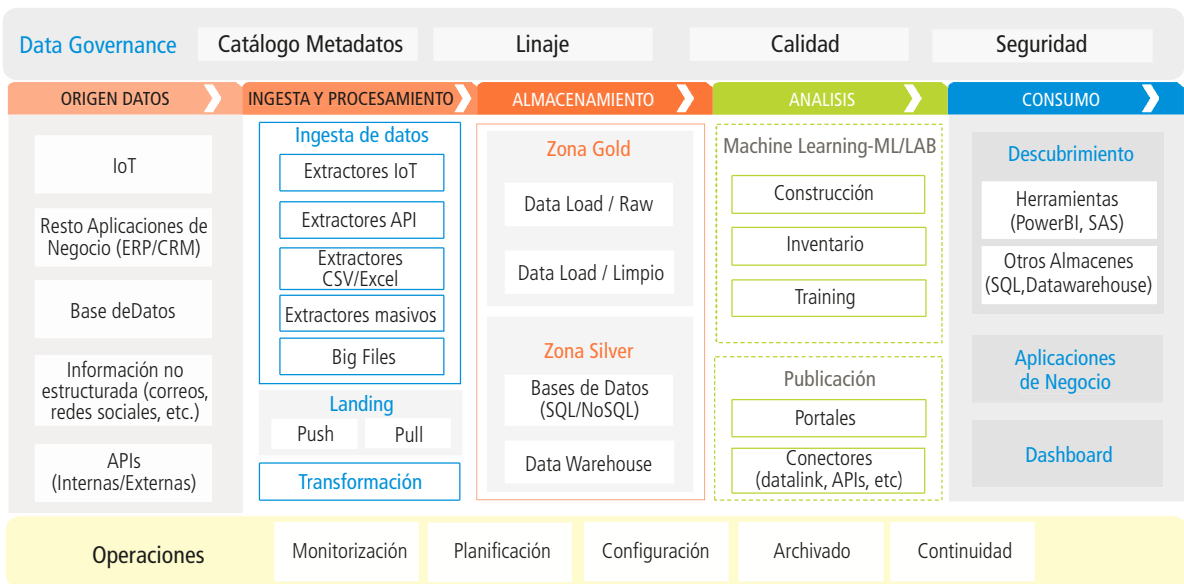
Data Governance
Catálogo Metadatos
Linaje
Calidad
Seguridad

ORIGEN DATOS

IoT

Resto Aplicaciones de Negocio (ERP/CRM)

Base deDatos

Información no estructurada (correos, redes sociales, etc.)

APIs (Internas/Externas)

INGESTA Y PROCESAMIENTO

Ingesta de datos

Extractores IoT

Extractores API

Extractores CSV/Excel

Extractores masivos

Big Files

Landing

Push

Pull

Transformación

ALMACENAMIENTO

Zona Gold

Data Load / Raw

Data Load / Limpio

Zona Silver

Bases de Datos (SQL/NoSQL)

Data Warehouse

ANALISIS

Machine Learning-ML/LAB

Construcción

Inventario

Training

Publicación

Portales

Conectores (datalink, APIs, etc)

CONSUMO

Descubrimiento

Herramientas (PowerBI, SAS)

Otros Almacenes (SQL,Datawarehouse)

Aplicaciones de Negocio

Dashboard

Operaciones
Monitorización
Planificación
Configuración
Archivado
Continuidad